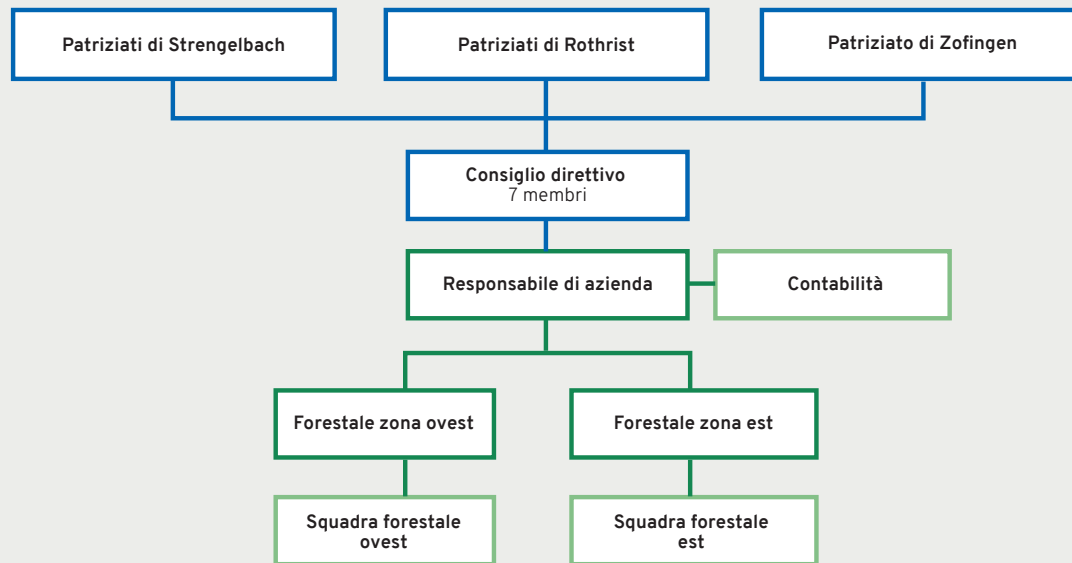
Patriziati di Strengelbach

Patriziati di Rothrist

Patriziato di Zofingen

Consiglio direttivo
7 membri

Responsabile di azienda

Contabilità

Forestale zona ovest

Forestale zona est

Squadra forestale ovest

Squadra forestale est